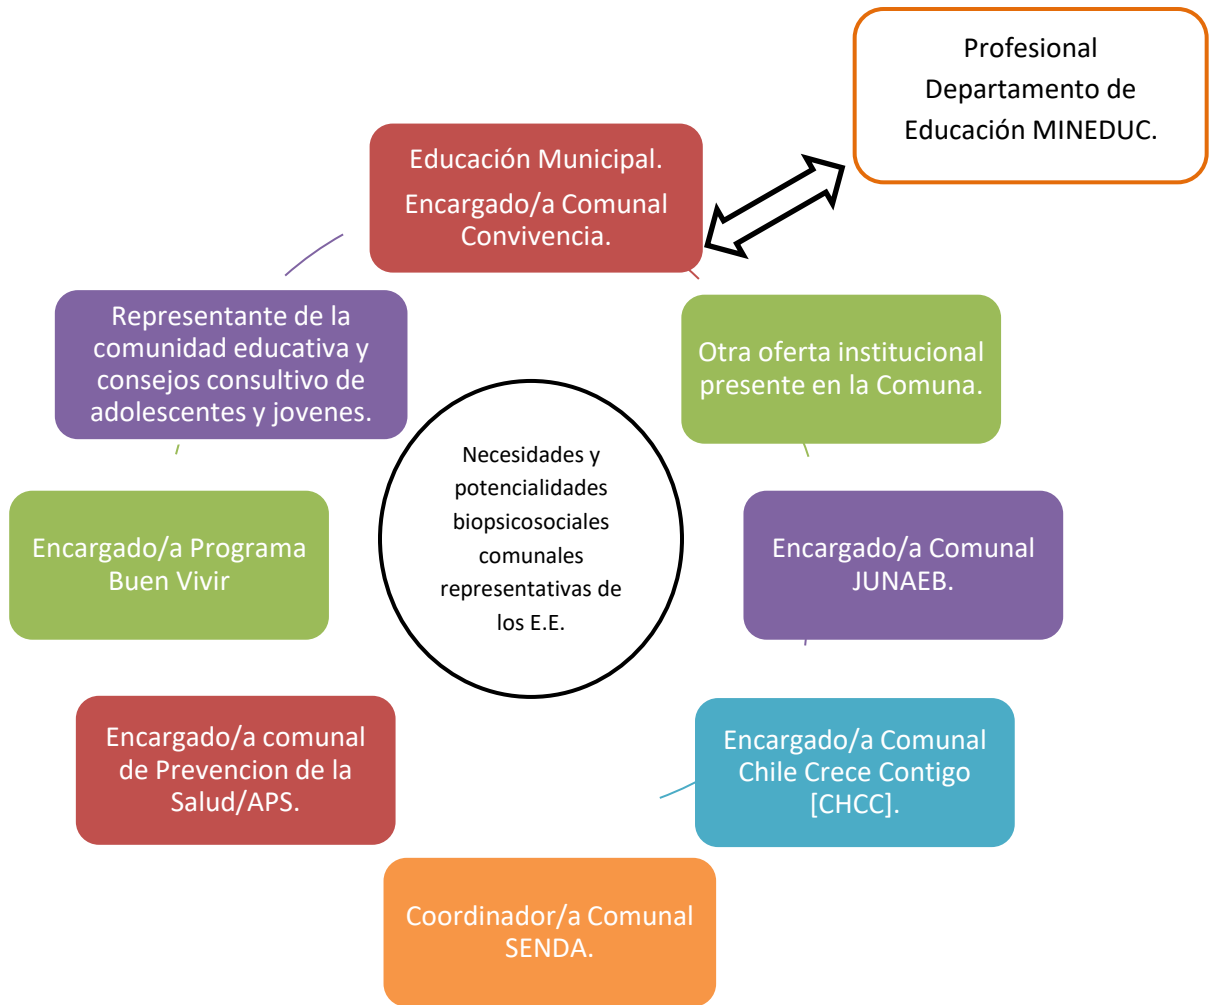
Profesional Departamento de Educación MINEDUC.

Educación Municipal.
Encargado/a Comunal Convivencia.

Otra oferta institucional presente en la Comuna.

Encargado/a Comunal JUNAEB.

Encargado/a Comunal Chile Crece Contigo [CHCC].

Coordinador/a Comunal SENDA.

Encargado/a comunal de Prevencion de la Salud/APS.

Encargado/a Programa Buen Vivir

Representante de la comunidad educativa y consejos consultivo de adolescentes y jovenes.

Necesidades y potencialidades biopsicosociales comunales representativas de los E.E.